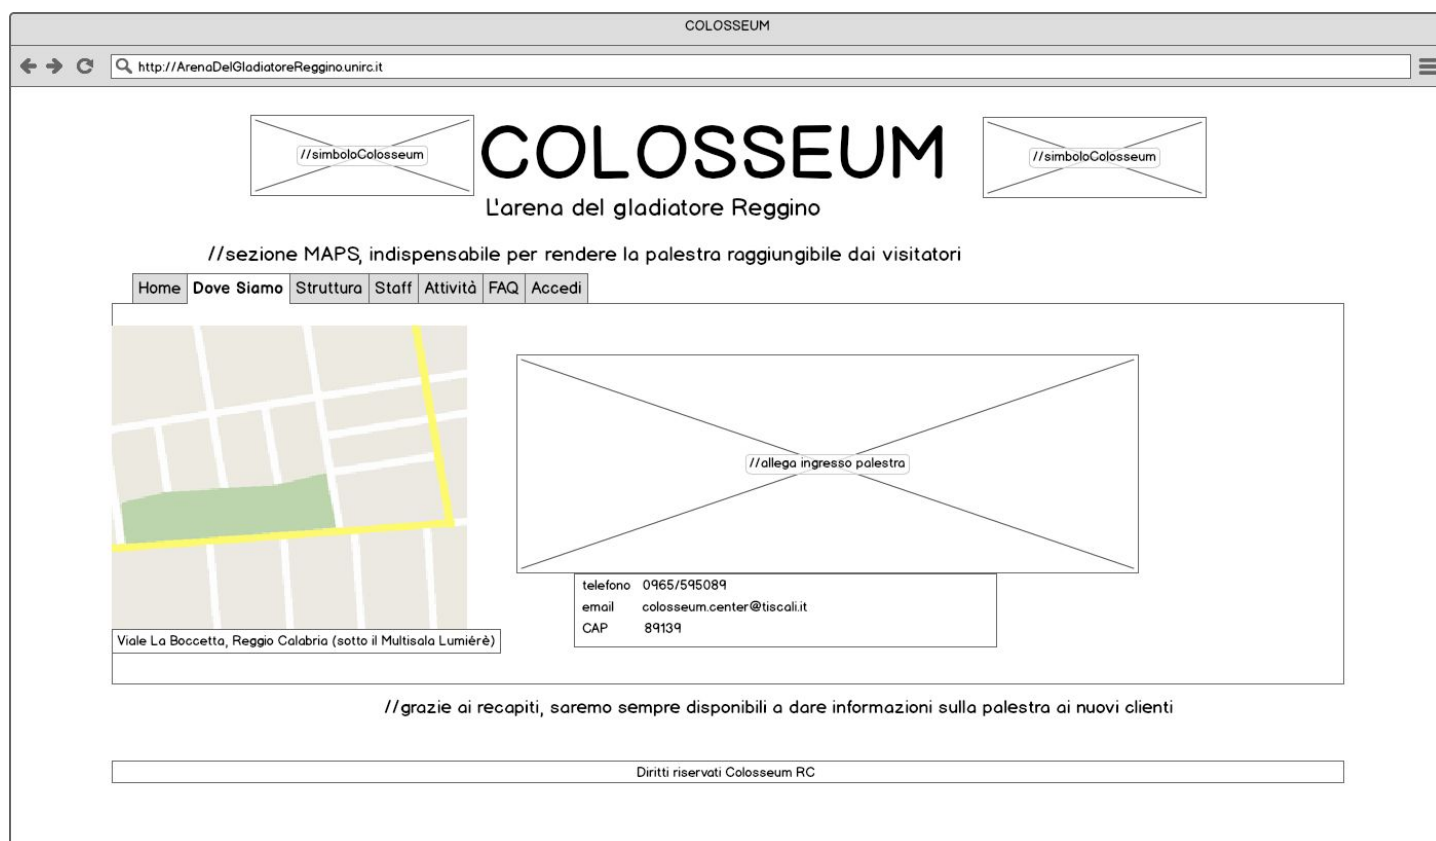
COLOSSEUM

http://ArenaDelGladiatoreReggino.unirc.it

//simboloColosseum

COLOSSEUM

//simboloColosseum

L'arena del gladiatore Reggino

//sezione MAPS, indispensabile per rendere la palestra raggiungibile dai visitatori

Home | Dove Siamo | Struttura | Staff | Attività | FAQ | Accedi

//allega ingresso palestra

Viale La Boccetta, Reggio Calabria (sotto il Multisala Lumièrè)

telefono 0965/595089
email colosseum.center@tiscali.it
CAP 89139

//grazie ai recapiti, saremo sempre disponibili a dare informazioni sulla palestra ai nuovi clienti

Diritti riservati Colosseum RC